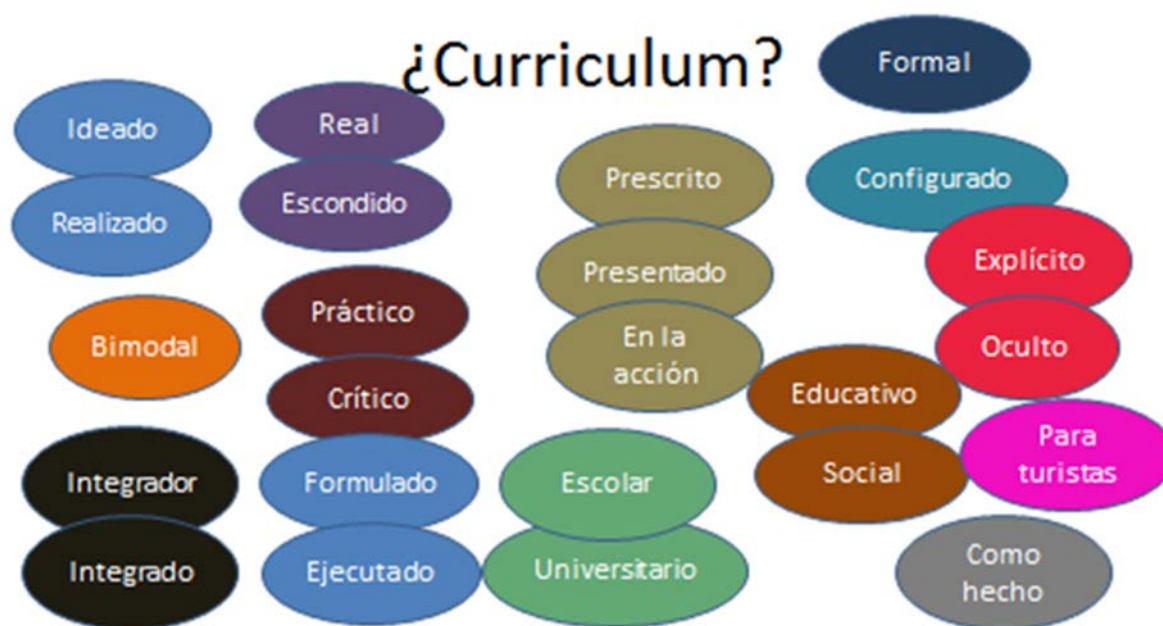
¿Curriculum?

Formal

Ideado

Realizado

Real

Escondido

Prescrito

Presentado

En la acción

Configurado

Explícito

Oculto

Bimodal

Práctico

Crítico

Educativo

Social

Para turistas

Integrador

Integrado

Formulado

Ejecutado

Escolar

Universitario

Como hecho